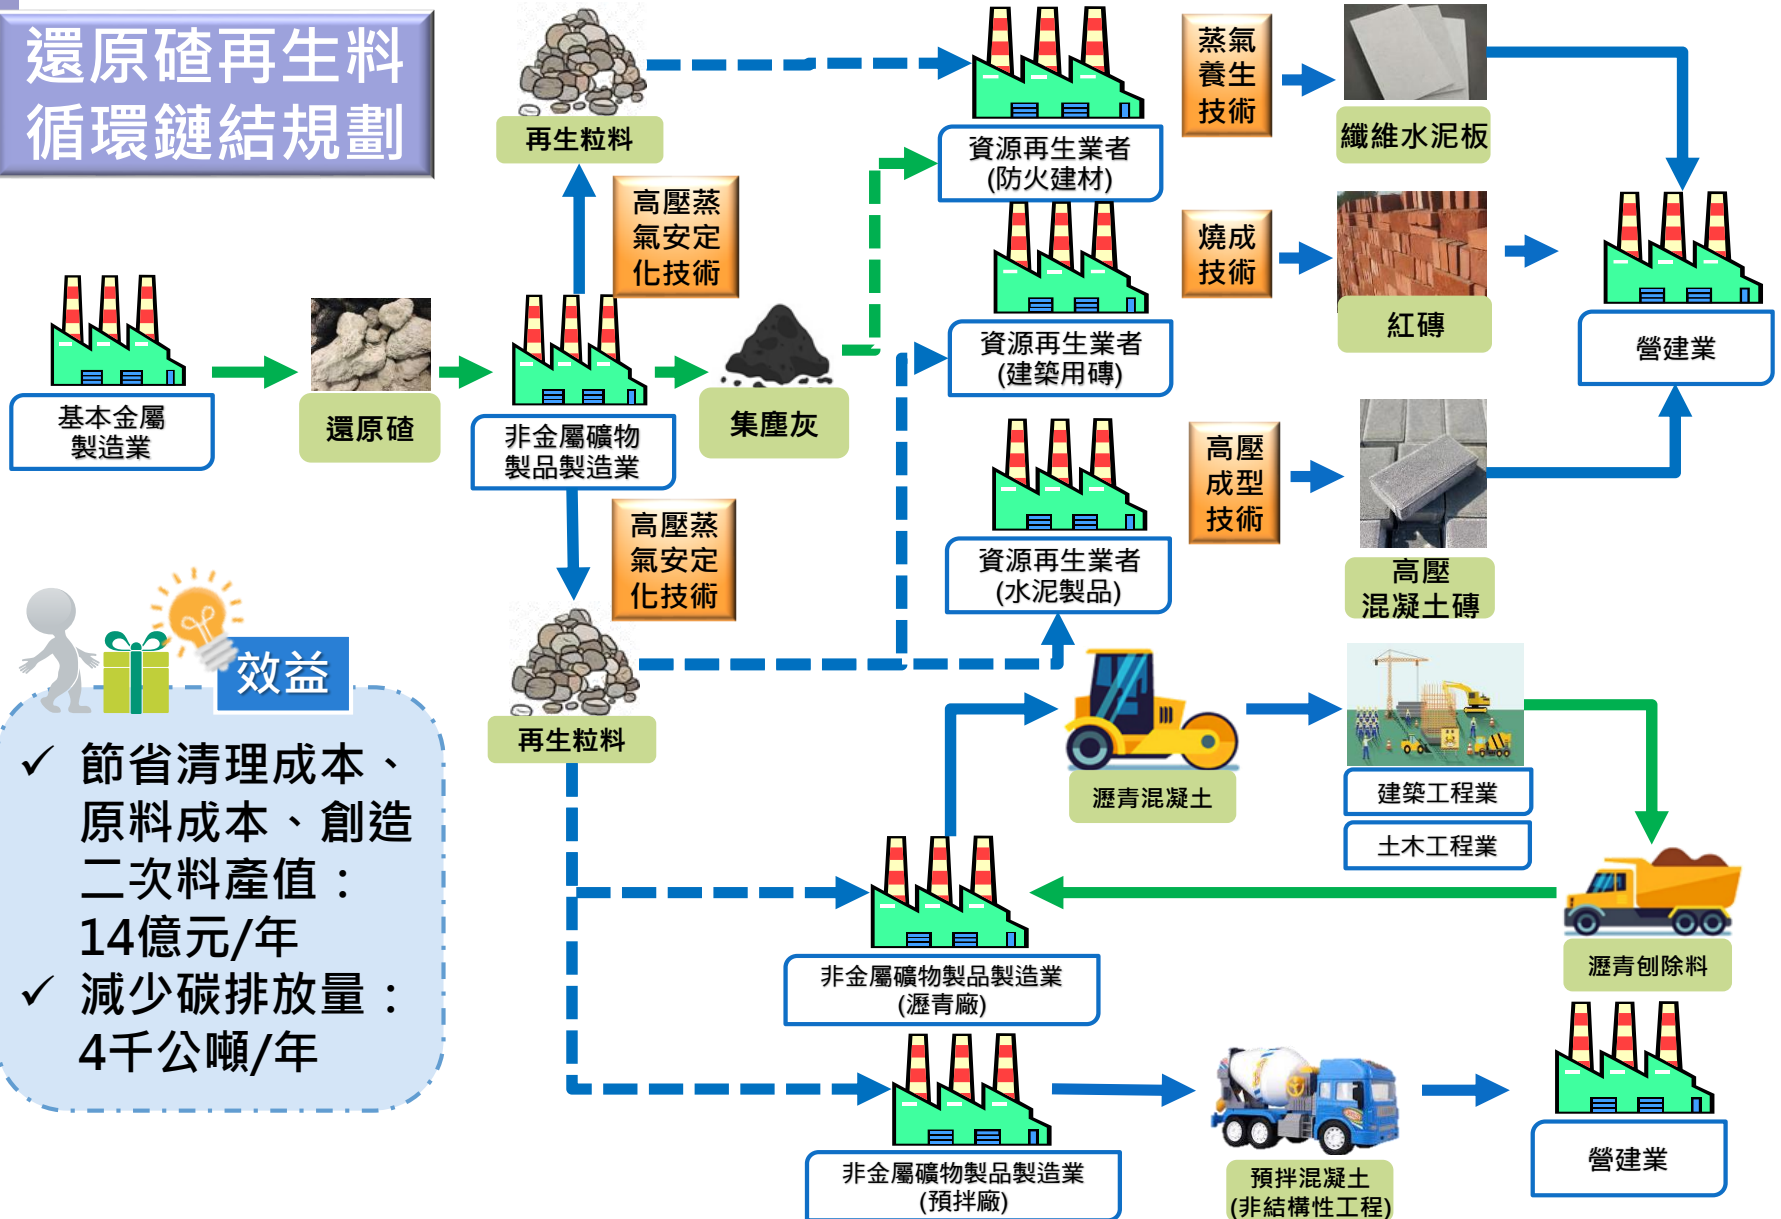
還原碴再生料
循環鏈結規劃

再生粒料

資源再生業者
(防火建材)

蒸氣
養生
技術

纖維水泥板

高壓蒸
氣安定
化技術

資源再生業者
(建築用磚)

燒成
技術

紅磚

營建業

基本金屬
製造業

還原碴

非金屬礦物
製品製造業

集塵灰

資源再生業者
(水泥製品)

高壓
成型
技術

高壓
混凝土磚

高壓蒸
氣安定
化技術

效益

再生粒料

瀝青混凝土

建築工程業

土木工程業

✓ 節省清理成本、原料成本、創造二次料產值：14億元/年
✓ 減少碳排放量：4千公噸/年

非金屬礦物製品製造業
(瀝青廠)

瀝青刨除料

非金屬礦物製品製造業
(預拌廠)

預拌混凝土
(非結構性工程)

營建業